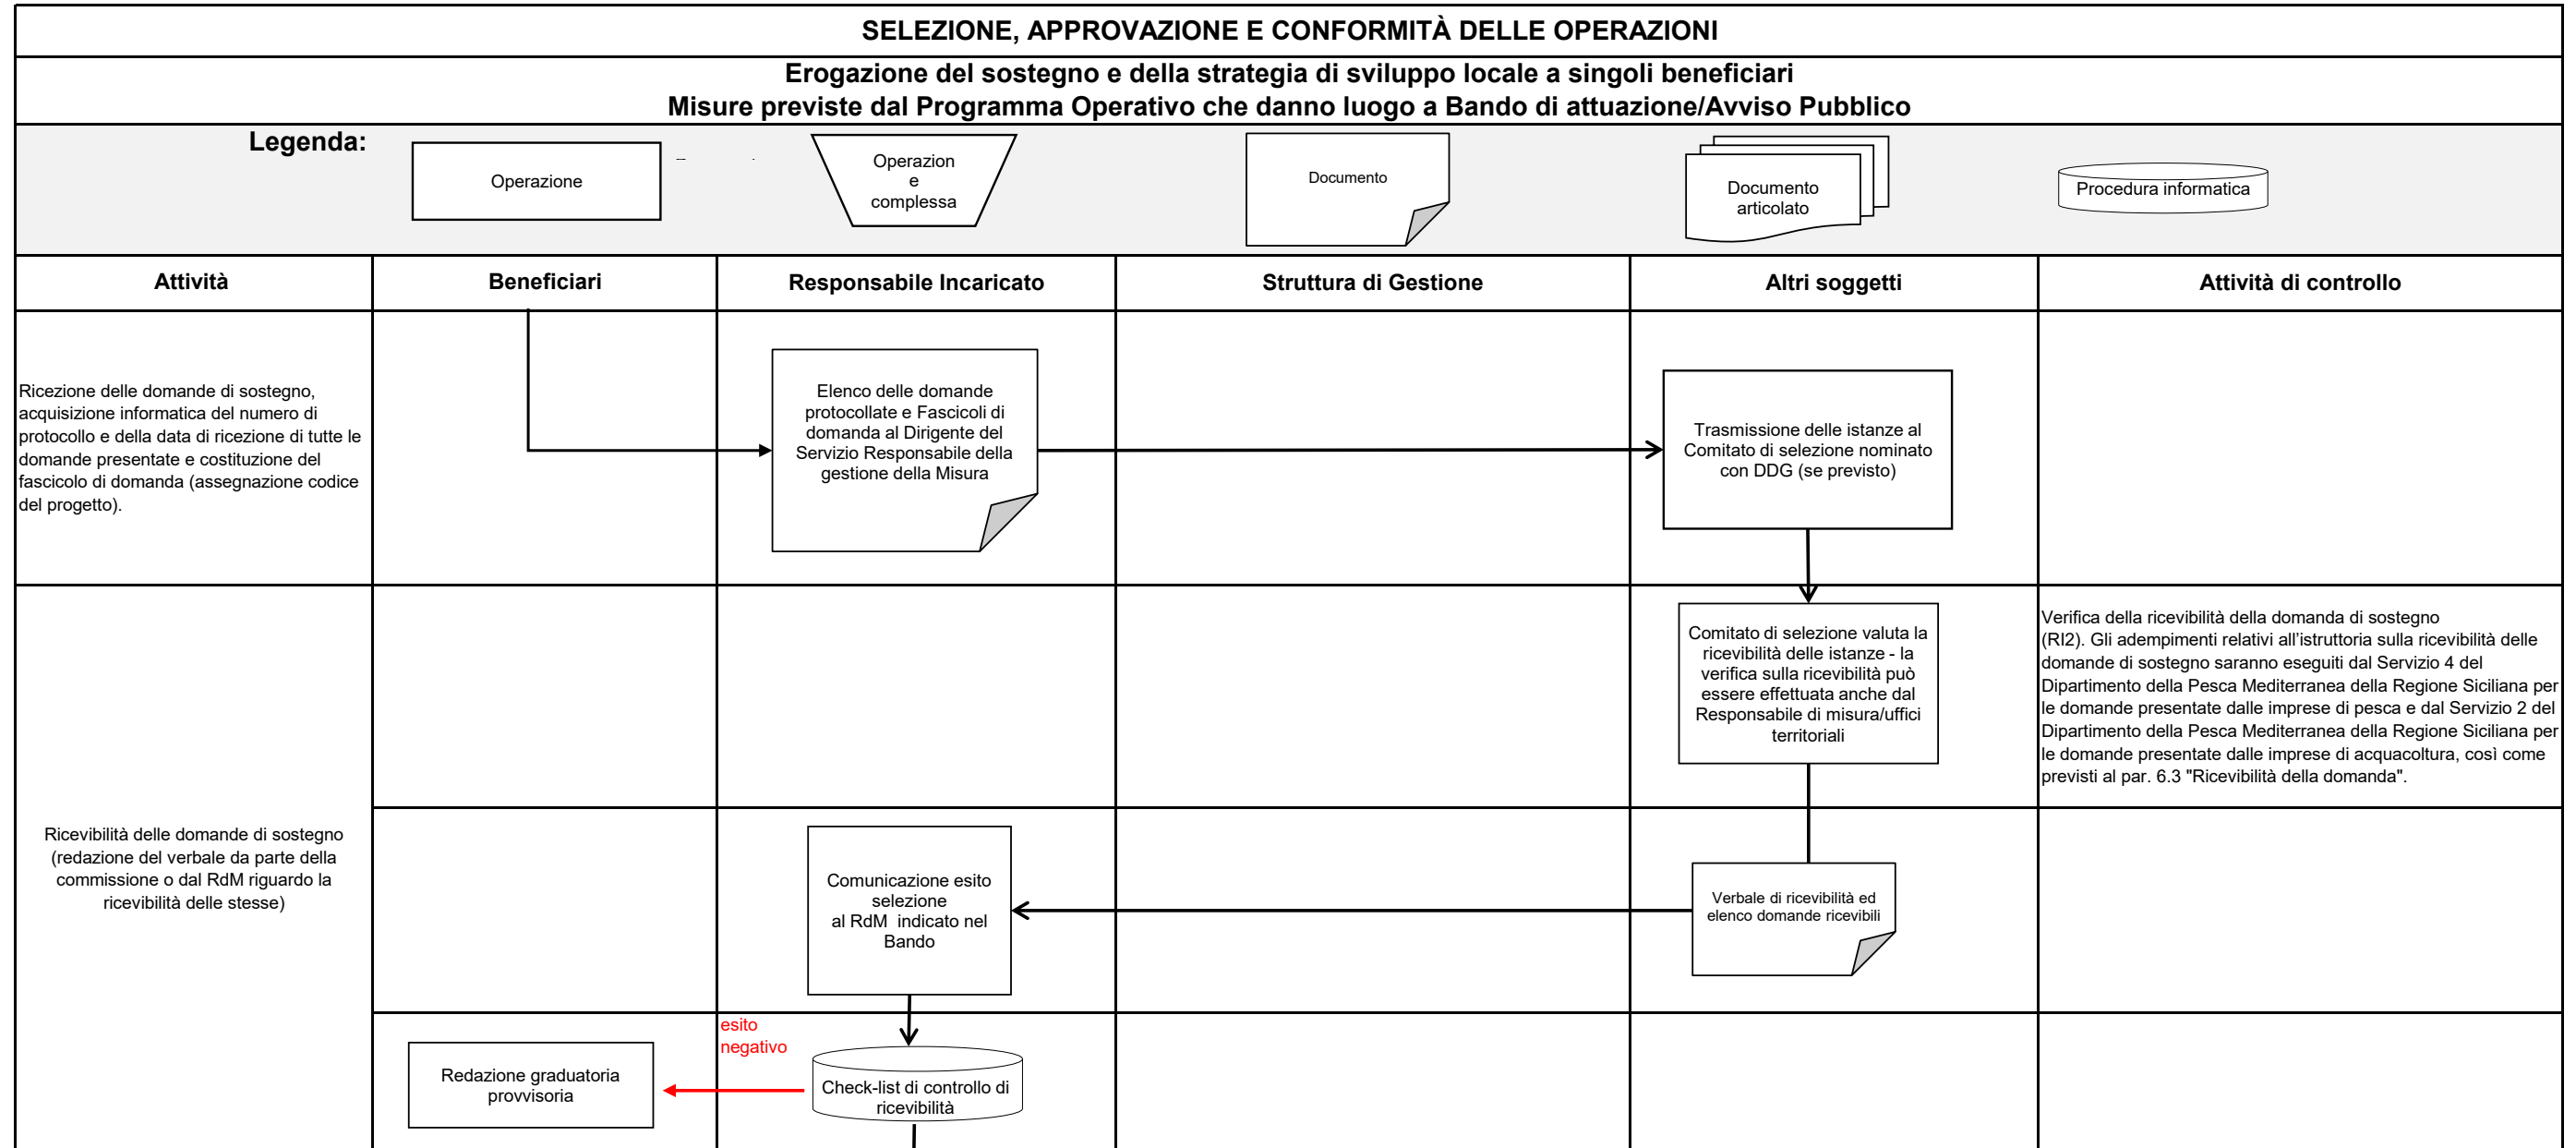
SELEZIONE, APPROVAZIONE E CONFORMITÀ DELLE OPERAZIONI

Erogazione del sostegno e della strategia di sviluppo locale a singoli beneficiari
Misure previste dal Programma Operativo che danno luogo a Bando di attuazione/Avviso Pubblico

Legenda:

Operazione

Operazion e complessa

Documento

Documento articolato

Procedura informatica

| Attività | Beneficiari | Responsabile Incaricato | Struttura di Gestione | Altri soggetti | Attività di controllo |
|---|---|---|---|---|---|
| Ricezione delle domande di sostegno, acquisizione informatica del numero di protocollo e della data di ricezione di tutte le domande presentate e costituzione del fascicolo di domanda (assegnazione codice del progetto). | | Elenco delle domande protocollate e Fascicoli di domanda al Dirigente del Servizio Responsabile della gestione della Misura | | Trasmissione delle istanze al Comitato di selezione nominato con DDG (se previsto) | |
| Ricevibilità delle domande di sostegno (redazione del verbale da parte della commissione o dal RdM riguardo la ricevibilità delle stesse) | | | | Comitato di selezione valuta la ricevibilità delle istanze - la verifica sulla ricevibilità può essere effettuata anche dal Responsabile di misura/uffici territoriali | Verifica della ricevibilità della domanda di sostegno (RI2). Gli adempimenti relativi all'istruttoria sulla ricevibilità delle domande di sostegno saranno eseguiti dal Servizio 4 del Dipartimento della Pesca Mediterranea della Regione Siciliana per le domande presentate dalle imprese di pesca e dal Servizio 2 del Dipartimento della Pesca Mediterranea della Regione Siciliana per le domande presentate dalle imprese di acquacoltura, così come previsti al par. 6.3 "Ricevibilità della domanda". |
| | | Comunicazione esito selezione al RdM indicato nel Bando | | Verbale di ricevibilità ed elenco domande ricevibili | |
| | Redazione graduatoria provvisoria | esito negativo Check-list di controllo di ricevibilità | | | |